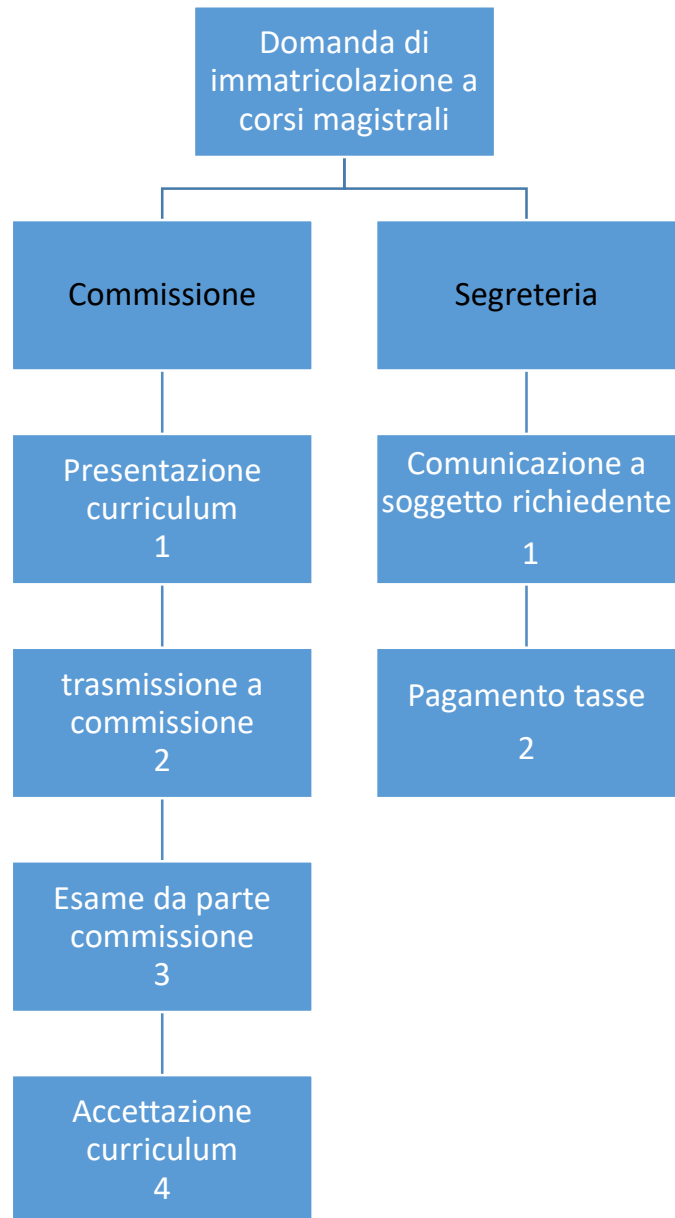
Domanda di immatricolazione a corsi magistrali

Commissione

Presentazione curriculum
1

trasmissione a commissione
2

Esame da parte commissione
3

Accettazione curriculum
4

Segreteria

Comunicazione a soggetto richiedente
1

Pagamento tasse
2